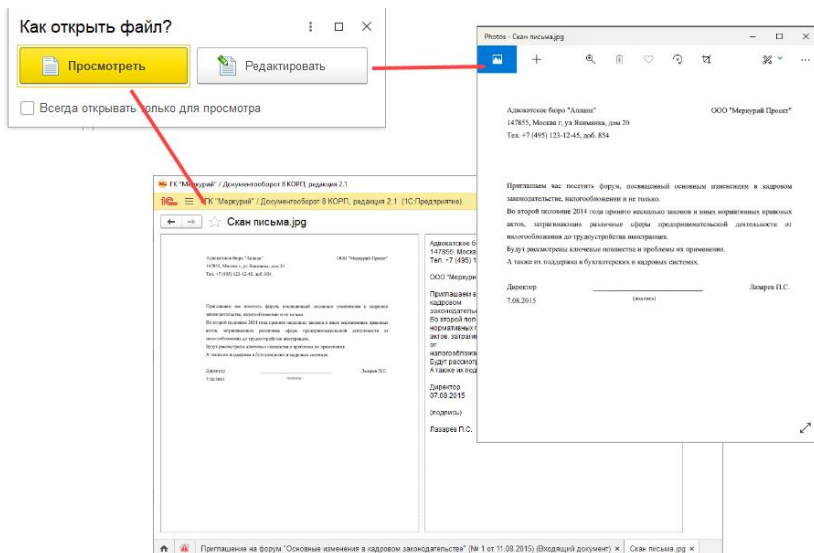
Как открыть файл?

Просмотреть

Редактировать

Всегда открывать только для просмотра

Photos - Скан письма.jpg

Адвокатское бюро "Аллана"
147855, Москва г, ул Яхимовка, дом 20
Тел. +7 (495) 123-12-45, доб. 854

ООО "Меркурий Проект"

Приглашаем вас посетить форум, посвященный основным изменениям в кадровом законодательстве, налогообложении и не только.

Во второй половине 2014 года принято несколько законов и иных нормативных правовых актов, затрагивающих различные сферы предпринимательской деятельности от налогообложения до трудоустройства иностранцев.

Будут рассмотрены ключевые новшества и проблемы их применения.

А также их поддержка в бухгалтерских и кадровых системах.

Директор
7.08.2015

(подпись)

Лазарев П.С.

ГК "Меркурий" / Документооборот 8 КОРП, редакция 2.1

ГК "Меркурий" / Документооборот 8 КОРП, редакция 2.1 (1С:Предприятие)

Скан письма.jpg

Адвокатское б
147855, Москва
Тел. +7 (495) 1

ООО "Меркури

Приглашаем в
кадровом
законодательст
Во второй пол
нормативных
актов, затраги
от
налогообложе
Будут рассмотр
А также их под

Директор
07.08.2015

(подпись)

Лазарев П.С.

Приглашение на форум "Основные изменения в кадровом законодательстве" (№ 1 от 11.08.2015) (Входящий документ) ×

Скан письма.jpg ×